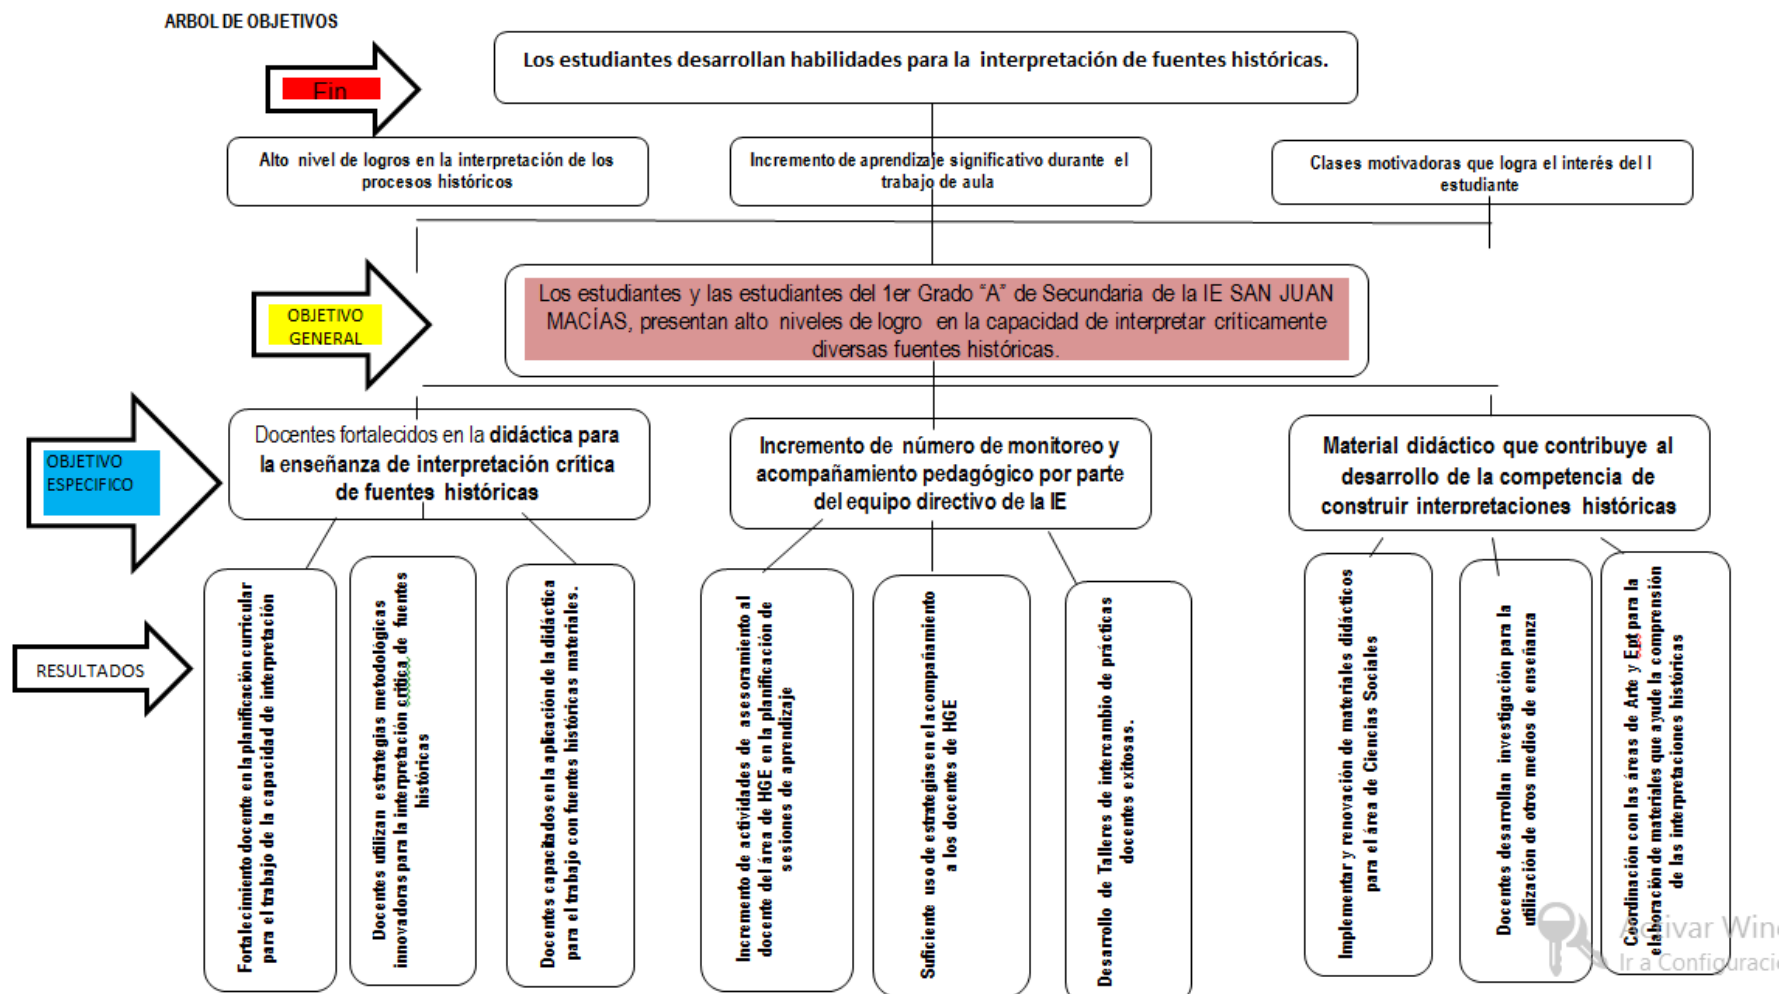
ARBOL DE OBJETIVOS

Fin

Los estudiantes desarrollan habilidades para la interpretación de fuentes históricas.

Alto nivel de logros en la interpretación de los procesos históricos

Incremento de aprendizaje significativo durante el trabajo de aula

Clases motivadoras que logra el interés del l estudiante

OBJETIVO GENERAL

Los estudiantes y las estudiantes del 1er Grado "A" de Secundaria de la IE SAN JUAN MACÍAS, presentan alto niveles de logro en la capacidad de interpretar críticamente diversas fuentes históricas.

OBJETIVO ESPECIFICO

Docentes fortalecidos en la didáctica para la enseñanza de interpretación crítica de fuentes históricas

Incremento de número de monitoreo y acompañamiento pedagógico por parte del equipo directivo de la IE

Material didáctico que contribuye al desarrollo de la competencia de construir interpretaciones históricas

RESULTADOS

Fortalecimiento docente en la planificación curricular para el trabajo de la capacidad de interpretación

Docentes utilizan estrategias metodológicas innovadoras para la interpretación crítica de fuentes históricas

Docentes capacitados en la aplicación de la didáctica para el trabajo con fuentes históricas materiales.

Incremento de actividades de asesoramiento al docente del área de HGE en la planificación de sesiones de aprendizaje

Suficiente uso de estrategias en el acompañamiento a los docentes de HGE

Desarrollo de Talleres de intercambio de prácticas docentes exitosas.

Implementar y renovación de materiales didácticos para el área de Ciencias Sociales

Docentes desarrollan investigación para la utilización de otros medios de enseñanza

Coordinación con las áreas de Arte y Ept para la elaboración de materiales que ayude la comprensión de las interpretaciones históricas

Activar Win
Ir a Configuraci